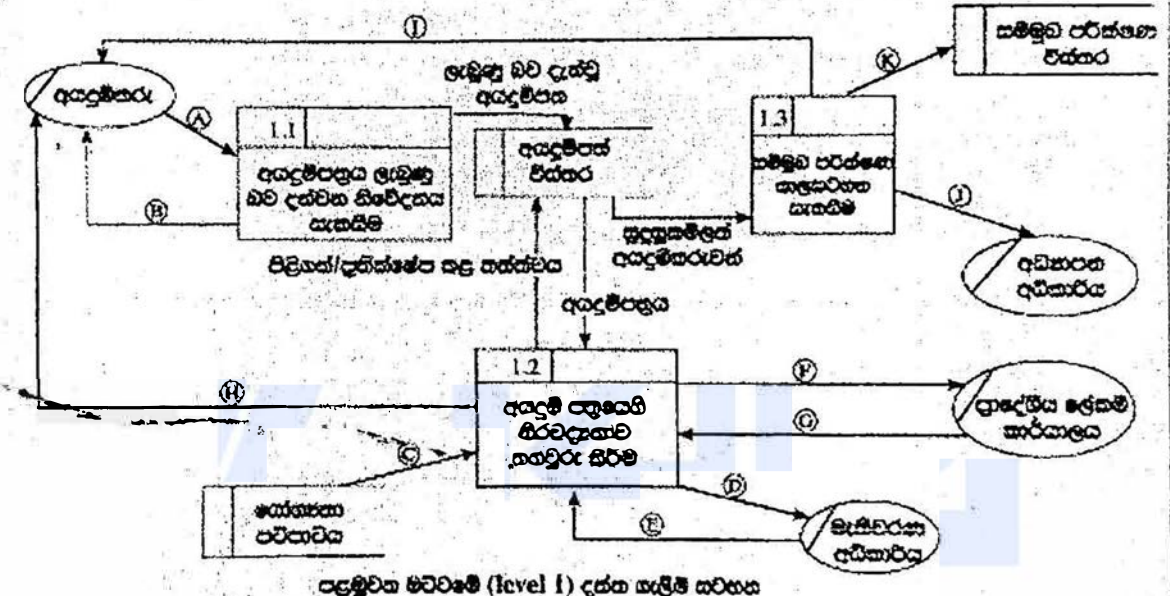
අයදුම්කරු

Ⓐ

Ⓑ

1.1

අයදුම්පත්‍රය ලැබුණු බව දන්වන නිවේදනය සැකසීම

ලැබුණු බව දැන්වූ අයදුම්පත

අයදුම්පත් විස්තර

Ⓘ

1.3

සම්මුඛ පරීක්ෂණ කාලසටහන සැකසීම

Ⓚ

සම්මුඛ පරීක්ෂණ විස්තර

Ⓙ

අධ්‍යාපන අධිකාරිය

සුදුසුකම්ලත් අයදුම්කරුවන්

පිළිගත්/ප්‍රතික්ෂේප කළ තත්ත්වය

අයදුම්පත්‍රය

1.2

අයදුම් ප්‍රාමාණික බවේ සත්‍යතාව තහවුරු කිරීම

Ⓗ

Ⓕ

Ⓖ

ප්‍රාදේශීය ලේකම් කාර්යාලය

Ⓒ

යෝග්‍යතා පටිපාටිය

Ⓓ

Ⓔ

මැතිවරණ අධිකාරිය

පළමුවන මට්ටමේ (level 1) දත්ත ගැලීම් සටහන